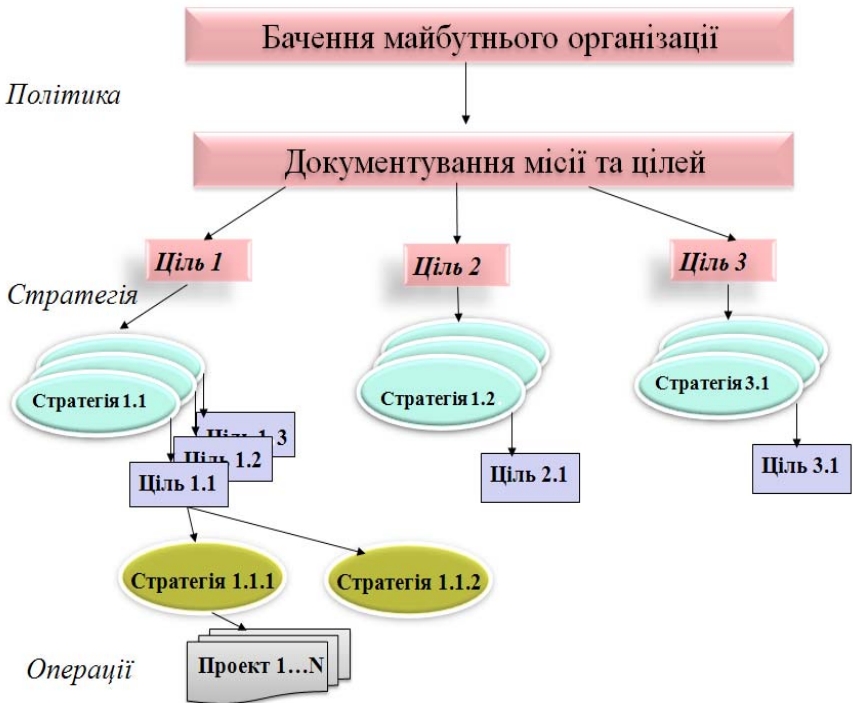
Бачення майбутнього організації

Політика

Документування місії та цілей

Ціль 1

Ціль 2

Ціль 3

Стратегія

Стратегія 1.1

Стратегія 1.2

Стратегія 3.1

Ціль 1.3

Ціль 1.2

Ціль 1.1

Ціль 2.1

Ціль 3.1

Стратегія 1.1.1

Стратегія 1.1.2

Операції

Проект 1…N